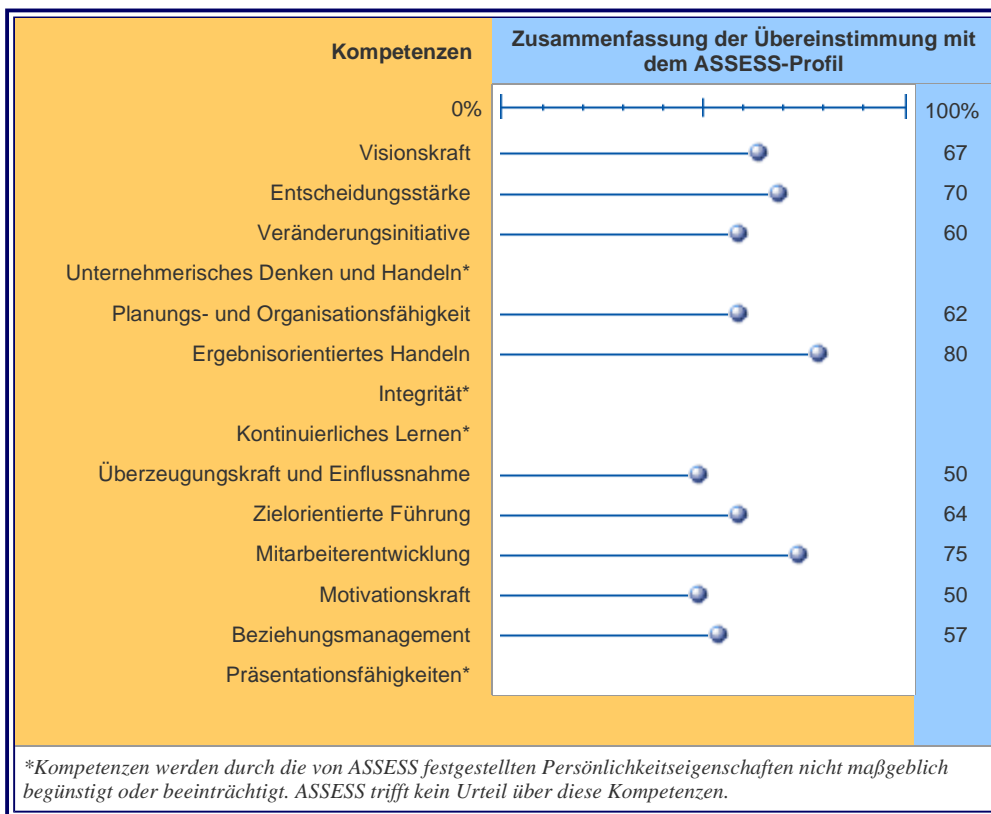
| Kompetenzen | Zusammenfassung der Übereinstimmung mit dem ASSESS-Profil | |
|---|---|---|
| 0% | | 100% |
| Visionskraft | | 67 |
| Entscheidungsstärke | | 70 |
| Veränderungsinitiative | | 60 |
| Unternehmerisches Denken und Handeln* | | |
| Planungs- und Organisationsfähigkeit | | 62 |
| Ergebnisorientiertes Handeln | | 80 |
| Integrität* | | |
| Kontinuierliches Lernen* | | |
| Überzeugungskraft und Einflussnahme | | 50 |
| Zielorientierte Führung | | 64 |
| Mitarbeiterentwicklung | | 75 |
| Motivationskraft | | 50 |
| Beziehungsmanagement | | 57 |
| Präsentationsfähigkeiten* | | |

*Kompetenzen werden durch die von ASSESS festgestellten Persönlichkeitseigenschaften nicht maßgeblich begünstigt oder beeinträchtigt. ASSESS trifft kein Urteil über diese Kompetenzen.